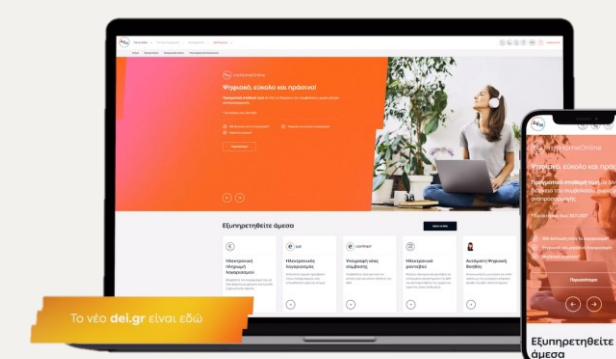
Ψηφιακό, εύκολο και πράσινο!

Εξυπηρετηθείτε άμεσα

Ηλεκτρονική πληρωμή λογαριασμού

Ηλεκτρονικός λογαριασμός

Υπογραφή νέας σύμβασης

Ηλεκτρονική μεταφορά

Αυτόματη Ψηφιακή Βοήθεια

Το νέο dei.gr είναι εδώ

Ψηφιακό, εύκολο και πράσινο!

Περισσότερα

Εξυπηρετηθείτε άμεσα